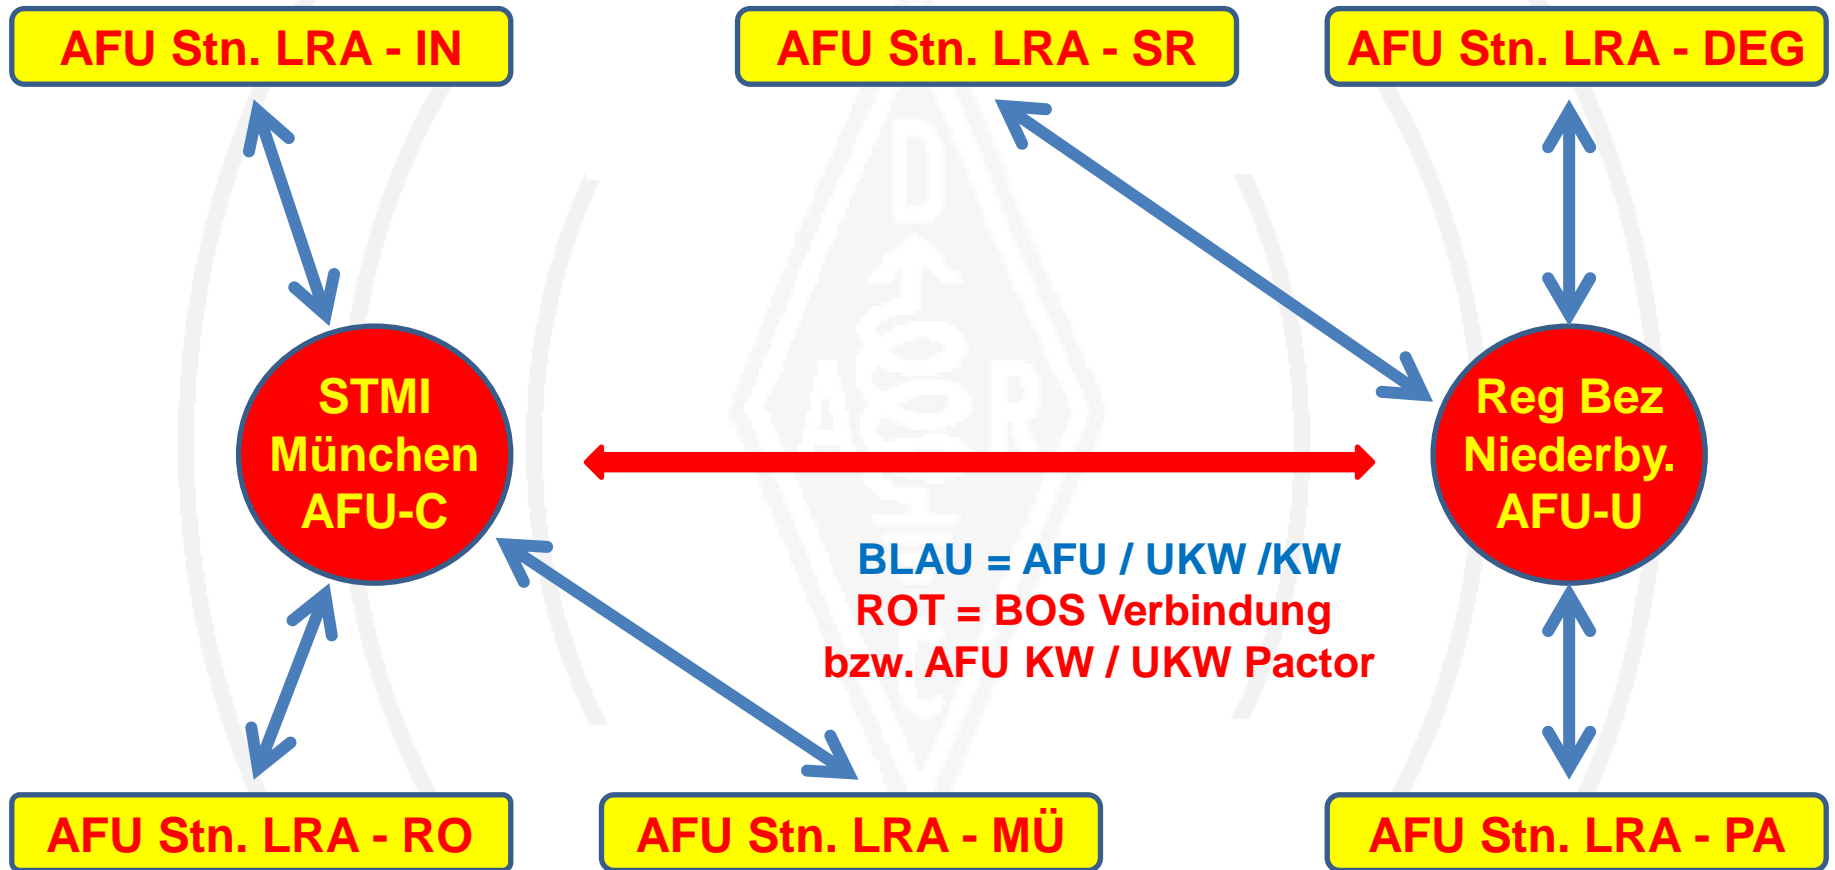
AFU Stn. LRA - IN

AFU Stn. LRA - SR

AFU Stn. LRA - DEG

STMI
München
AFU-C

Reg Bez
Niederby.
AFU-U

BLAU = AFU / UKW /KW
ROT = BOS Verbindung
bzw. AFU KW / UKW Pactor

AFU Stn. LRA - RO

AFU Stn. LRA - MÜ

AFU Stn. LRA - PA